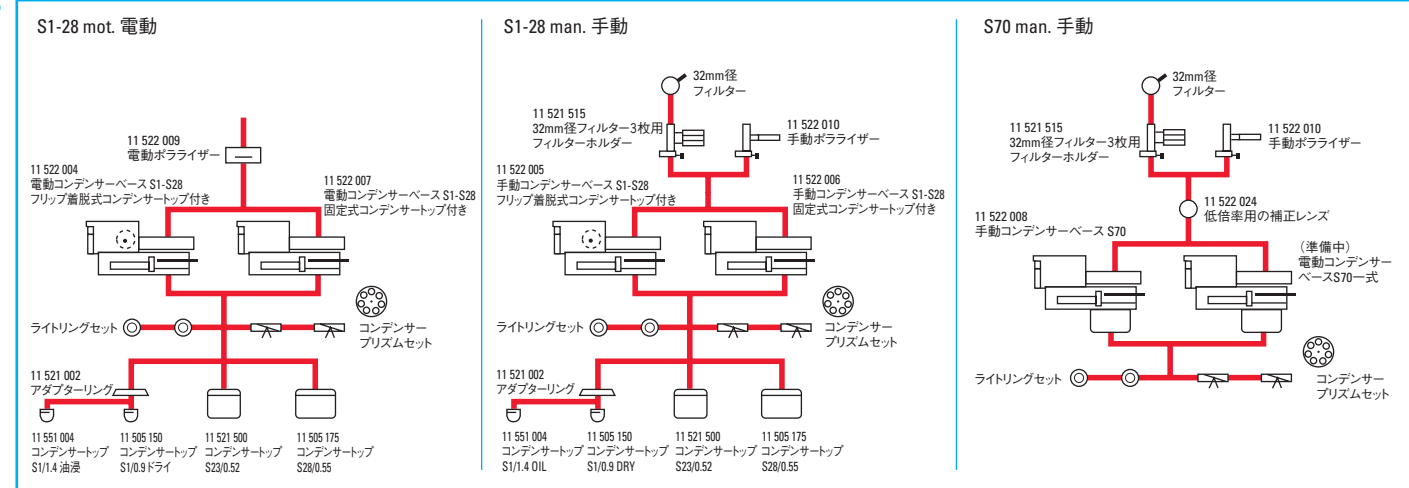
S1-28 mot. 電動

11 522 009
電動ポラライザー

11 522 004
電動コンデンサーベース S1-S28
フリップ着脱式コンデンサートップ付き

11 522 007
電動コンデンサーベース S1-S28
固定式コンデンサートップ付き

ライトリングセット

コンデンサー
プリズムセット

11 521 002
アダプターリング

11 551 004
コンデンサートップ
S1/1.4 油浸

11 505 150
コンデンサートップ
S1/0.9 ドライ

11 521 500
コンデンサートップ
S23/0.52

11 505 175
コンデンサートップ
S28/0.55

S1-28 man. 手動

32mm径
フィルター

11 521 515
32mm径フィルター3枚用
フィルターホルダー

11 522 010
手動ポラライザー

11 522 005
手動コンデンサーベース S1-S28
フリップ着脱式コンデンサートップ付き

11 522 006
手動コンデンサーベース S1-S28
固定式コンデンサートップ付き

ライトリングセット

コンデンサー
プリズムセット

11 521 002
アダプターリング

11 551 004
コンデンサートップ
S1/1.4 OIL

11 505 150
コンデンサートップ
S1/0.9 DRY

11 521 500
コンデンサートップ
S23/0.52

11 505 175
コンデンサートップ
S28/0.55

S70 man. 手動

32mm径
フィルター

11 521 515
32mm径フィルター3枚用
フィルターホルダー

11 522 010
手動ポラライザー

11 522 024
低倍率用の補正レンズ

11 522 008
手動コンデンサーベース S70

（準備中）
電動コンデンサー
ベースS70一式

ライトリングセット

コンデンサー
プリズムセット